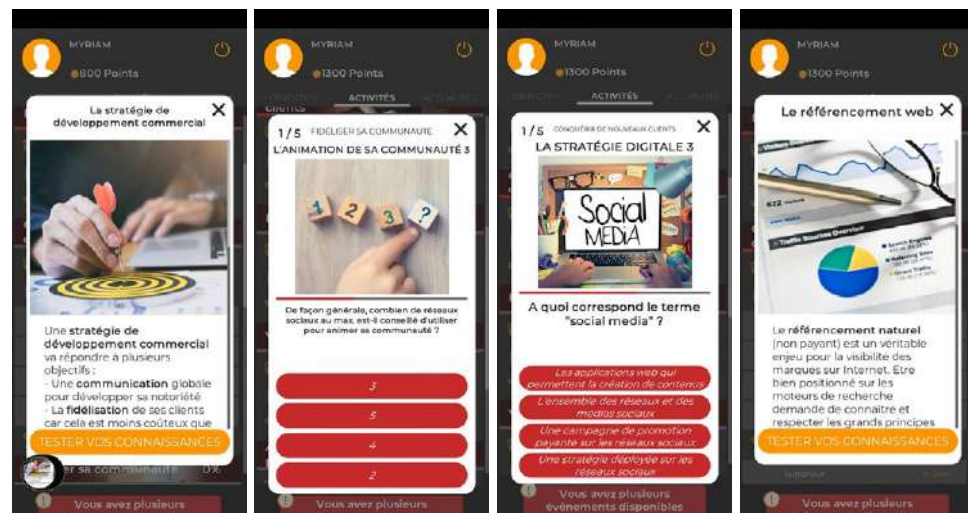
MYRIAM
800 Points

La stratégie de développement commercial

Une stratégie de développement commercial va répondre à plusieurs objectifs :
- Une communication globale pour développer sa notoriété
- La fidélisation de ses clients car cela est moins coûteux que

TESTER VOS CONNAISSANCES

Vous avez plusieurs

MYRIAM
1300 Points

ACTIVITÉS

1/5 FIDÉLISER SA COMMUNAUTÉ
L'ANIMATION DE SA COMMUNAUTÉ 3

1 2 3 ?

De façon générale, combien de réseaux sociaux au max, est-il conseillé d'utiliser pour animer sa communauté ?

3
5
4
2

Vous avez plusieurs

MYRIAM
1300 Points

ACTIVITÉS

1/5 CONQUÉRIR DE NOUVEAUX CLIENTS
LA STRATÉGIE DIGITALE 3

Social MEDIA

A quoi correspond le terme "social media" ?

Les applications web qui permettent la création de contenus
L'ensemble des réseaux et des médias sociaux
Une campagne de promotion payante sur les réseaux sociaux
Une stratégie déployée sur les réseaux sociaux

Vous avez plusieurs événements disponibles

MYRIAM
1300 Points

Le référencement web

Le référencement naturel (non payant) est un véritable enjeu pour la visibilité des marques sur Internet. Etre bien positionné sur les moteurs de recherche demande de connaître et respecter les grands principes

TESTER VOS CONNAISSANCES

Vous avez plusieurs